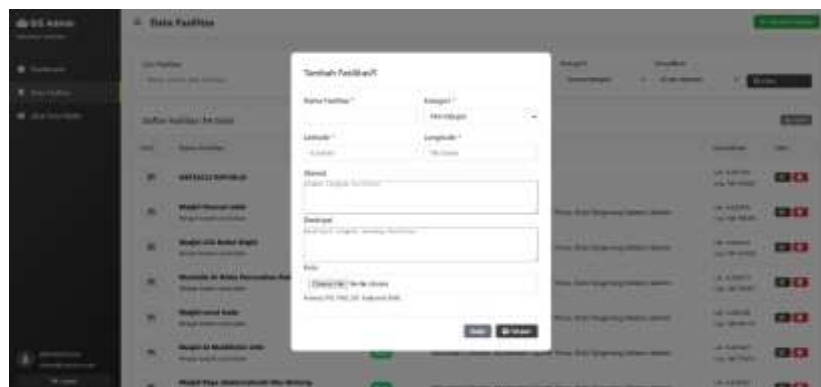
GIS Admin

Data Fasilitas

Tambah Fasilitas

Tambah Fasilitas

Nama Fasilitas *

Kategori *

Pemukiman

Latitude *

Longitude *

Alamat

Deskripsi

Foto

Choose File No file chosen

Format JPG, PNG, GIF. Maks 2MB

Batal

Simpan

Daftar Fasilitas (14 Data)

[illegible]